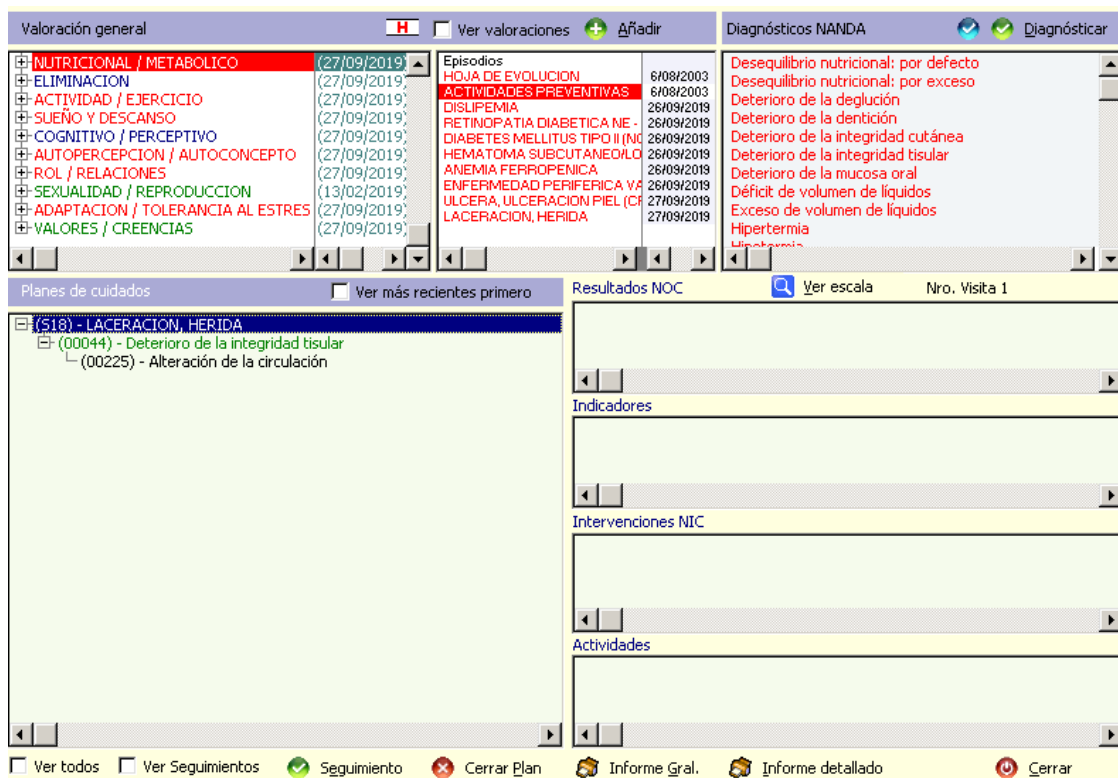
Valoración general H Ver valoraciones Añadir

NUTRICIONAL / METABOLICO (27/09/2019)
ELIMINACION (27/09/2019)
ACTIVIDAD / EJERCICIO (27/09/2019)
SUEÑO Y DESCANSO (27/09/2019)
COGNITIVO / PERCEPTIVO (27/09/2019)
AUTOPERCEPCION / AUTOCONCEPTO (27/09/2019)
ROL / RELACIONES (27/09/2019)
SEXUALIDAD / REPRODUCCION (13/02/2019)
ADAPTACION / TOLERANCIA AL ESTRES (27/09/2019)
VALORES / CREENCIAS (27/09/2019)

| Episodios | |
|---|---|
| HOJA DE EVOLUCION | 6/08/2003 |
| ACTIVIDADES PREVENTIVAS | 6/08/2003 |
| DISLIPEMIA | 26/09/2019 |
| RETINOPATIA DIABETICA NE - | 26/09/2019 |
| DIABETES MELLITUS TIPO II (NO | 26/09/2019 |
| HEMATOMA SUBCUTANEO/LO | 26/09/2019 |
| ANEMIA FERROPENICA | 26/09/2019 |
| ENFERMEDAD PERIFERICA VA | 26/09/2019 |
| ULCERA, ULCERACION PIEL (CF | 27/09/2019 |
| LACERACION, HERIDA | 27/09/2019 |

Diagnósticos NANDA Diagnosticar

Desequilibrio nutricional: por defecto
Desequilibrio nutricional: por exceso
Deterioro de la deglución
Deterioro de la dentición
Deterioro de la integridad cutánea
Deterioro de la integridad tisular
Deterioro de la mucosa oral
Déficit de volumen de líquidos
Exceso de volumen de líquidos
Hipertermia
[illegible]

Planes de cuidados Ver más recientes primero

(518) - LACERACION, HERIDA
(00044) - Deterioro de la integridad tisular
(00225) - Alteración de la circulación

Resultados NOC Ver escala Nro. Visita 1

Indicadores

Intervenciones NIC

Actividades

Ver todos Ver Seguimientos Seguimiento Cerrar Plan Informe Gral. Informe detallado Cerrar